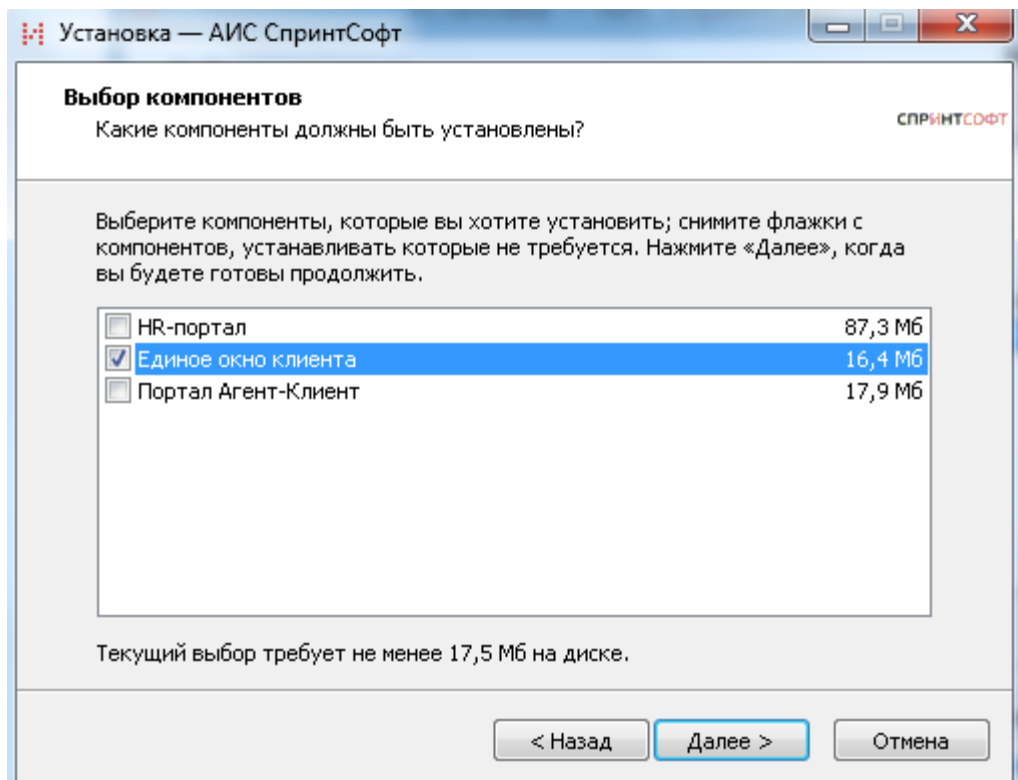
Установка — АИС СпринтСофт

Выбор компонентов
Какие компоненты должны быть установлены?

СПРИНТСОФТ

Выберите компоненты, которые вы хотите установить; снимите флажки с компонентов, устанавливать которые не требуется. Нажмите «Далее», когда вы будете готовы продолжить.

| | | |
|---|---|---|
| ☐ | HR-портал | 87,3 Мб |
| ☑ | Единое окно клиента | 16,4 Мб |
| ☐ | Портал Агент-Клиент | 17,9 Мб |

Текущий выбор требует не менее 17,5 Мб на диске.

< Назад
Далее >
Отмена